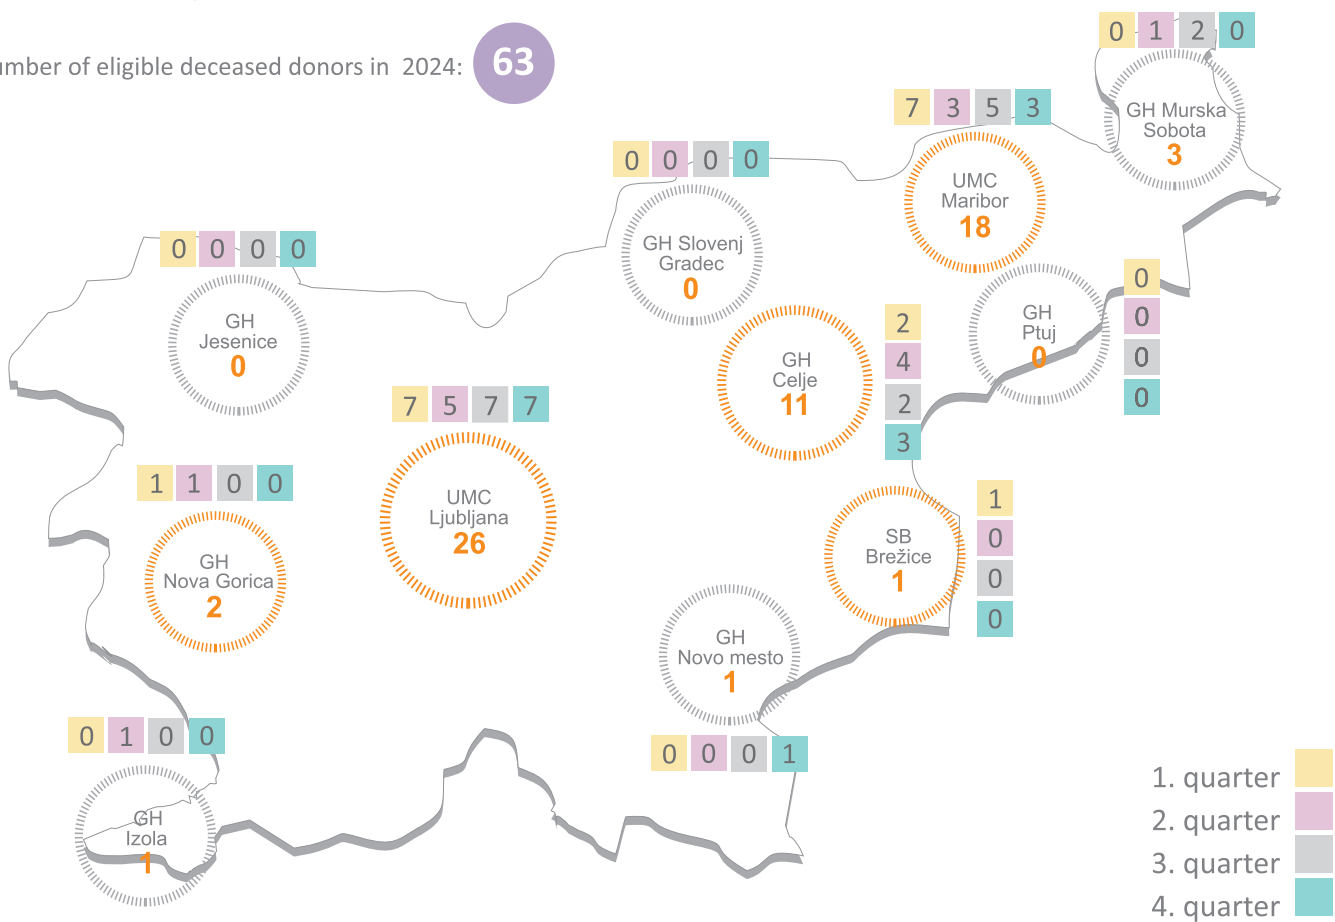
umber of eligible deceased donors in 2024: 63

0 1 2 0
GH Murska Sobota
3

7 3 5 3
UMC Maribor
18

0 0 0 0
GH Slovenj Gradec
0

0 0 0 0
GH Jesenice
0

GH Ptuj
0
0 0 0 0

2 4 2 3
GH Celje
11

7 5 7 7
UMC Ljubljana
26

1 1 0 0
GH Nova Gorica
2

SB Brežice
1
1 0 0 0

GH Novo mesto
1
0 0 0 1

0 1 0 0
GH Izola
1

1. quarter
2. quarter
3. quarter
4. quarter